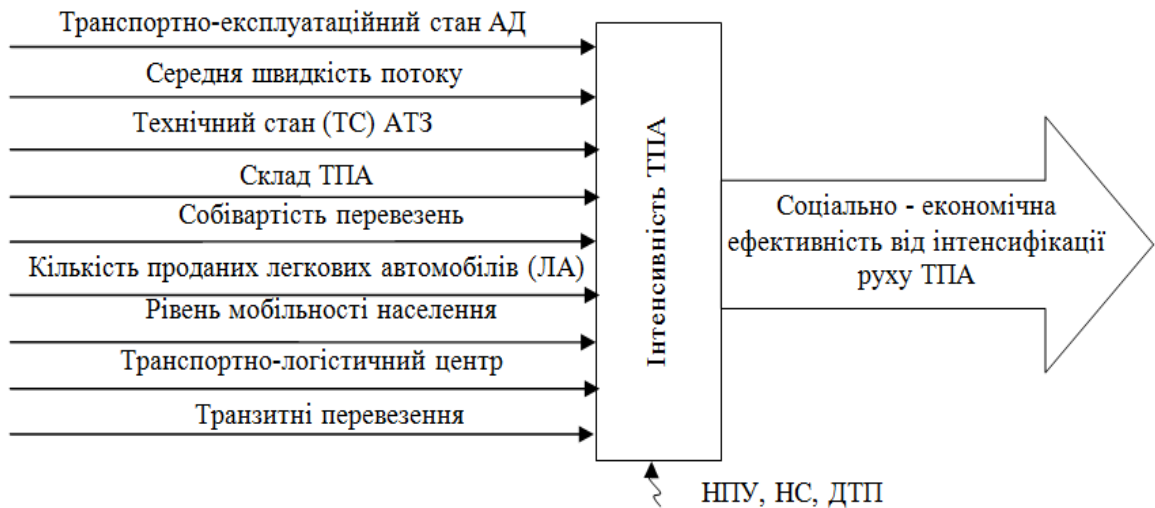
Транспортно-експлуатаційний стан АД

Середня швидкість потоку

Технічний стан (ТС) АТЗ

Склад ТПА

Собівартість перевезень

Кількість проданих легкових автомобілів (ЛА)

Рівень мобільності населення

Транспортно-логістичний центр

Транзитні перевезення

Інтенсивність ТПА

Соціально - економічна ефективність від інтенсифікації руху ТПА

НПУ, НС, ДТП